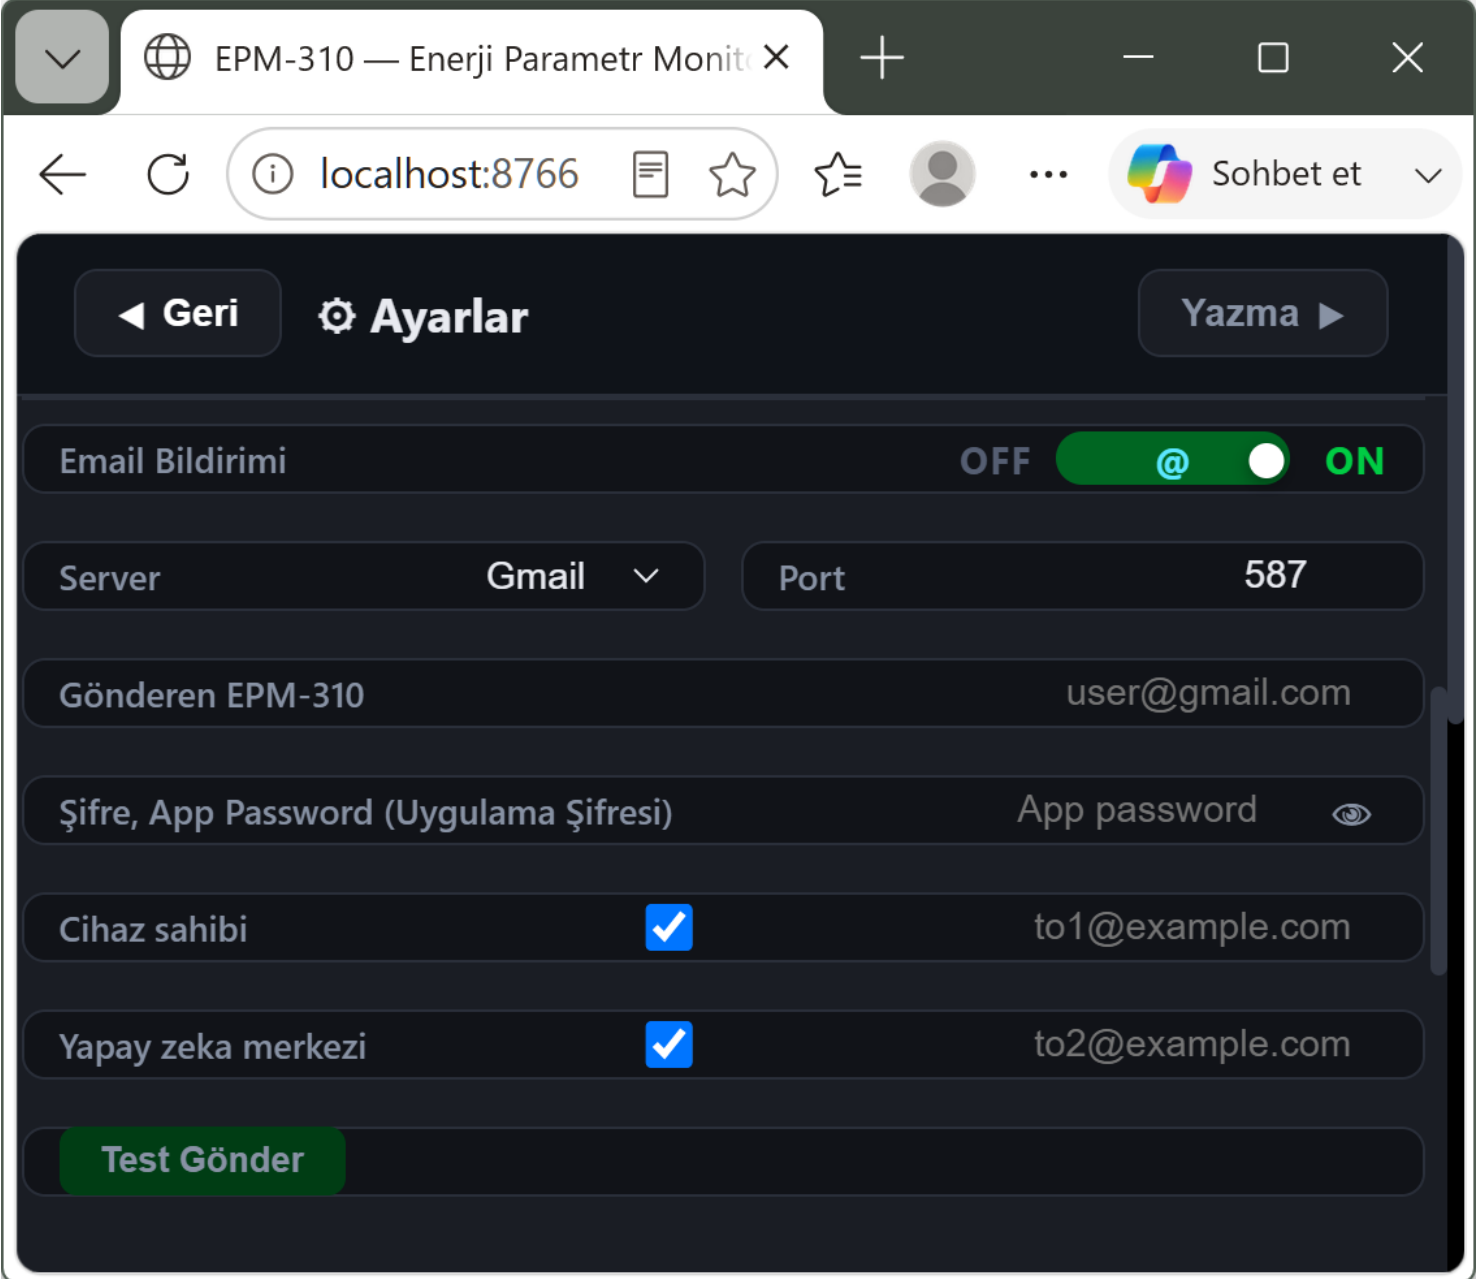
EPM-310 — Enerji Parametr Monit

localhost:8766

Sohbet et

◀ Geri

⚙ Ayarlar

Yazma ▶

Email Bildirimi OFF @ ON

Server Gmail

Port 587

Gönderen EPM-310 user@gmail.com

Şifre, App Password (Uygulama Şifresi) App password

Cihaz sahibi to1@example.com

Yapay zeka merkezi to2@example.com

Test Gönder